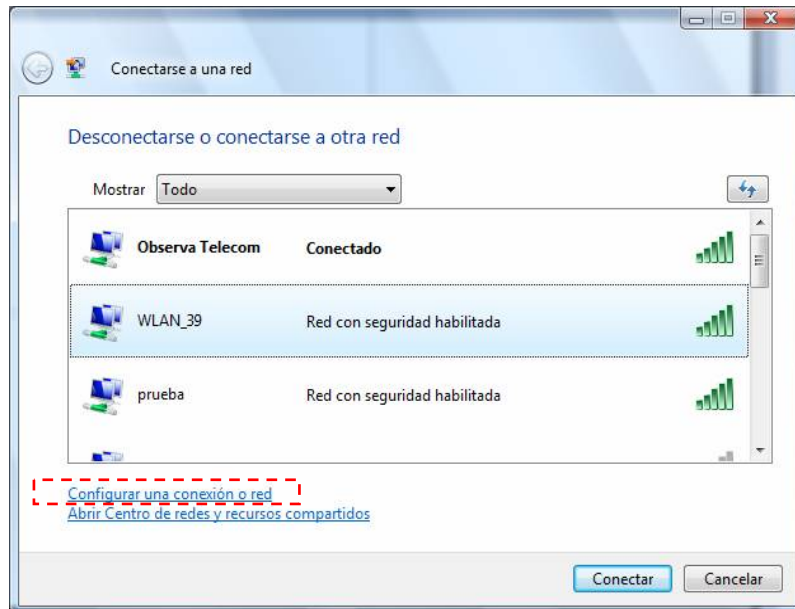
Conectarse a una red

Desconectarse o conectarse a otra red

Mostrar Todo

| | |
|---|---|
| Observa Telecom | Conectado |
| WLAN_39 | Red con seguridad habilitada |
| prueba | Red con seguridad habilitada |

Configurar una conexión o red
Abrir Centro de redes y recursos compartidos

Conectar Cancelar